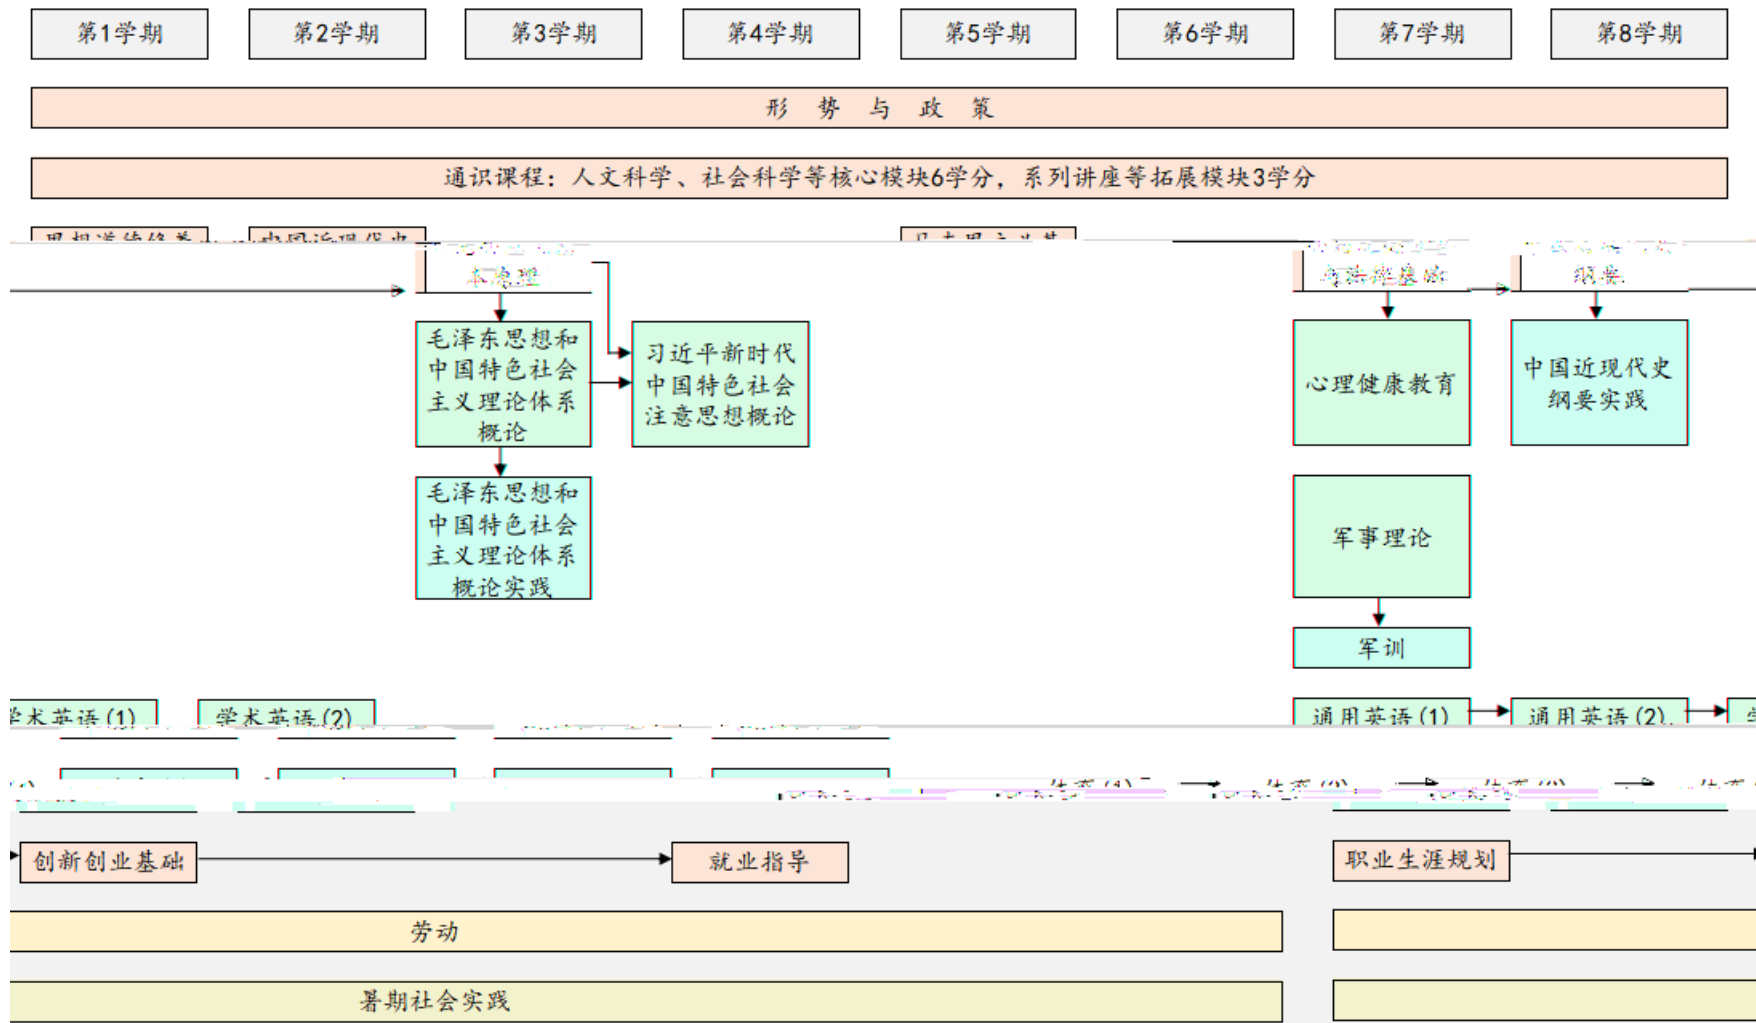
第1学期

第2学期

第3学期

第4学期

第5学期

第6学期

第7学期

第8学期

形 势 与 政 策

通识课程：人文科学、社会科学等核心模块6学分，系列讲座等拓展模块3学分

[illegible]

本原理

毛泽东思想和中国特色社会主义理论体系概论

习近平新时代中国特色社会注意思想概论

毛泽东思想和中国特色社会主义理论体系概论实践

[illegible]

纲要

心理健康教育

中国近现代史纲要实践

军事理论

军训

学术英语(1)

学术英语(2)

通用英语(1)

通用英语(2)

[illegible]

创新创业基础

就业指导

职业生涯规划

劳动

暑期社会实践